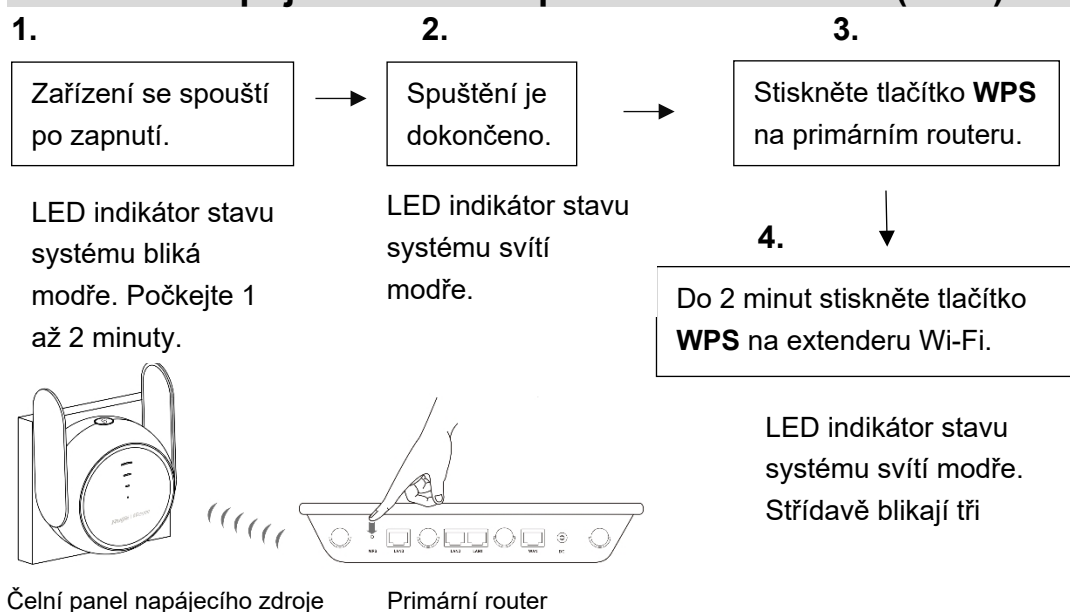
1.

Zařízení se spouští po zapnutí.

LED indikátor stavu systému bliká modře. Počkejte 1 až 2 minuty.

2.

Spuštění je dokončeno.

LED indikátor stavu systému svítí modře.

3.

Stiskněte tlačítko **WPS** na primárním routeru.

4.

Do 2 minut stiskněte tlačítko **WPS** na extenderu Wi-Fi.

LED indikátor stavu systému svítí modře. Střídavě blikají tři

Čelní panel napájecího zdroje

Primární router